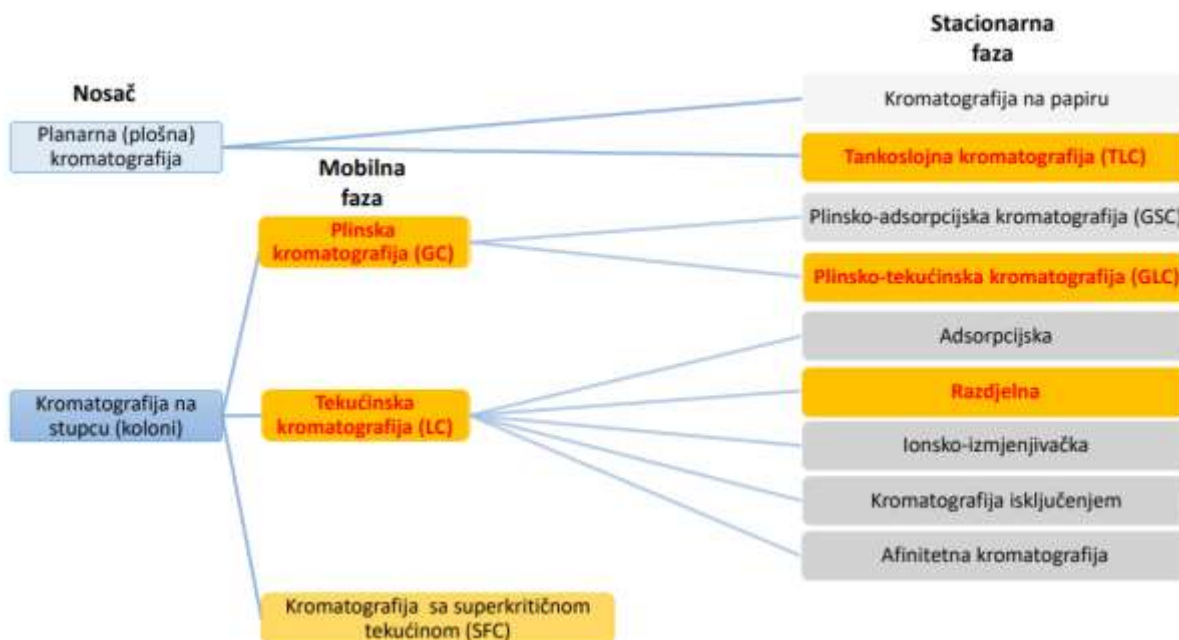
Stacionarna faza

Nosač

Planarna (plošna) kromatografija

Kromatografija na papiru

Tankoslojna kromatografija (TLC)

Mobilna faza

Plinska kromatografija (GC)

Plinsko-adsorpcijska kromatografija (GSC)

Plinsko-tekućinska kromatografija (GLC)

Adsorpcijska

Kromatografija na stupcu (koloni)

Tekućinska kromatografija (LC)

Razdjelna

Ionsko-izmjenjivačka

Kromatografija isključenjem

Afinitetna kromatografija

Kromatografija sa superkritičnom tekućinom (SFC)